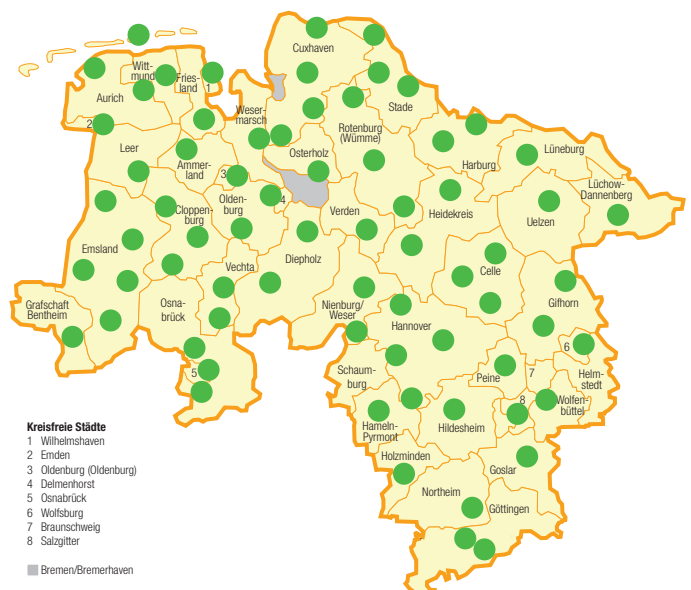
Cuxhaven
Witt-
mund
Fries-
land
1
Aurich
Stade
Weser-
marsch
2
Rotenburg
(Wümme)
Leer
Osterholz
Harburg
Lüneburg
Ammer-
land
3
Lüchow-
Dannenberg
Olden-
burg
4
Cloppen-
burg
Verden
Heidekreis
Uelzen
Emsland
Diepholz
Vechta
Celle
Gifhorn
Grafschaft
Bentheim
Osna-
brück
Nienburg/
Weser
Hannover
6
Helm-
stedt
Schaum-
burg
Peine
7
5
8
Wolfen-
büttel
Hameln-
Pyrmont
Hildesheim
Holzminden
Goslar
Northeim
Göttingen

Kreisfreie Städte
1 Wilhelmshaven
2 Emden
3 Oldenburg (Oldenburg)
4 Delmenhorst
5 Osnabrück
6 Wolfsburg
7 Braunschweig
8 Salzgitter

Bremen/Bremerhaven